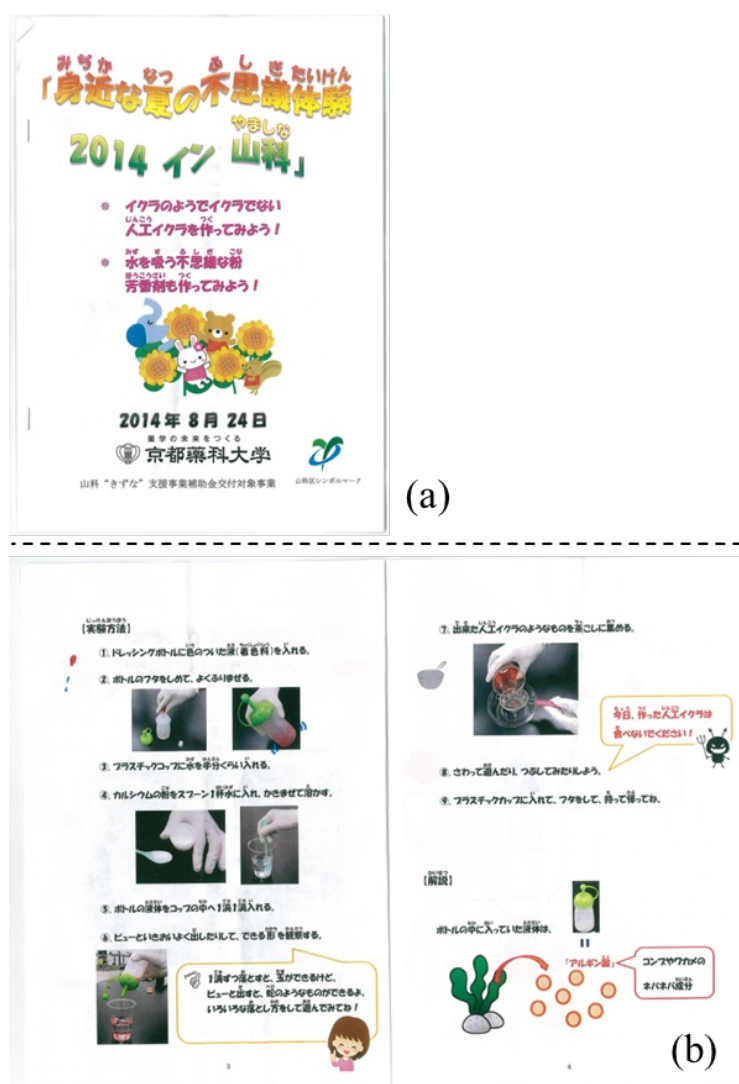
「身近な夏の不思議体験
2014 イン 山科」

＊ イクラのようでイクラでない
人工イクラを作ってみよう！

＊ 水を吸う不思議な粉
芳香剤も作ってみよう！

2014年 8月 24日
薬学の未来をつくる
京都薬科大学
山科"きずな"支援事業補助金交付対象事業
山科区シンボルマーク

(a)

【実験方法】
①、ドレッシングボトルに色のついた液（着色料）を入れる。
②、ボトルのフタをしめて、よくふりまぜる。
③、プラスチックコップに水を半分くらい入れる。
④、カルシウムの粉をスプーン1杯水に入れ、かきまぜて溶かす。
⑤、ボトルの液体をコップの中へ1滴1滴入れる。
⑥、ピューといきおいよく出したりして、できる形を観察する。

1滴ずつ落とすと、玉ができるけど、ピューと出すと、紐のようなものができるよ。いろいろな落とし方をして遊んでみてね！

3

⑦、出来た人工イクラのようなものを茶こしに集める。
今日、作った人工イクラは食べないでください！
⑧、さわって遊んだり、つぶしてみたりしよう。
⑨、プラスチックカップに入れて、フタをして、持って帰ってね。

【解説】
ボトルの中に入っていた液体は、
＝
「アルギン酸」
コンブやワカメのネバネバ成分

4

(b)